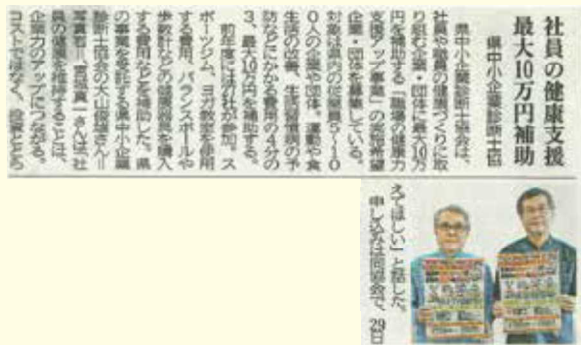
社員の健康支援
最大10万円補助
県中小企業診断士協

県中小企業診断士協会は、社員の健康づくりに取り組む企業・団体に最大10万円を補助する「職場の健康力支援アップ事業」の参加希望企業・団体を募集している。

対象は県内の従業員5～100人の企業や団体。運動や食生活の改善、生活習慣病の予防などにかかる費用の4分の3、最大10万円を補助する。

前年度には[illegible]社が参加。スポーツジム、ヨガ教室を利用する費用、バランスボールや歩数計などの健康器具を購入する費用などを補助した。県の事業を受託する県中小企業診断士協会の大山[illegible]さん（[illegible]）＝写真右＝、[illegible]さんは「社員の健康を推進することは、企業力のアップにつながる。コストではなく、投資ととらえてほしい」と話した。

申し込みは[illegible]まで。29日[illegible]